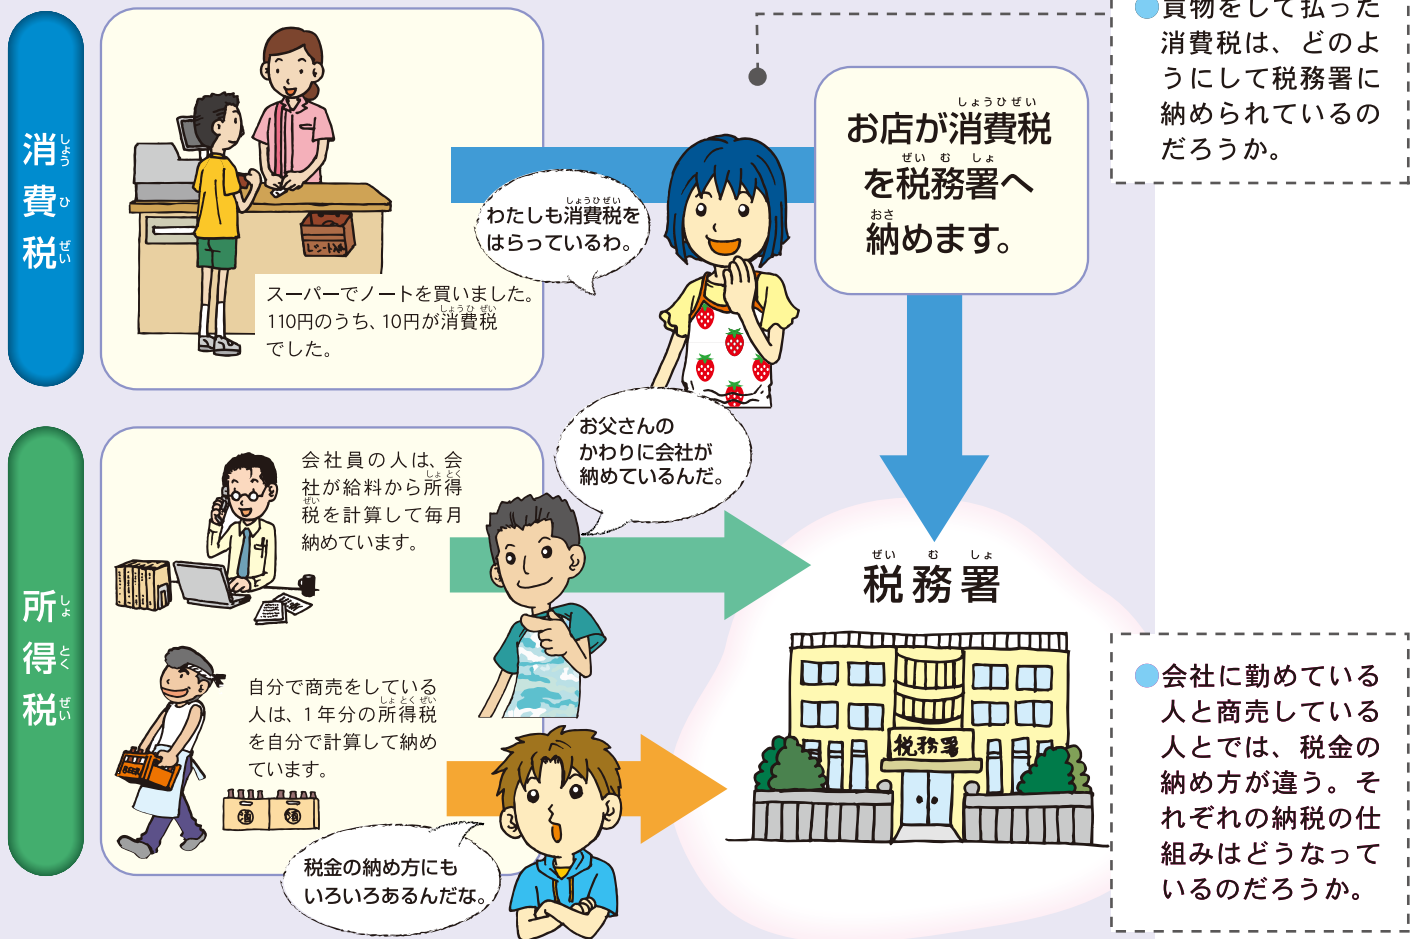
消費税

スーパーでノートを買いました。110円のうち、10円が消費税でした。

わたしも消費税をはらっているわ。

お店が消費税を税務署へ納めます。

貫物をして払った消費税は、どのようにして税務署に納められているのだろうか。

所得税

会社員の人は、会社が給料から所得税を計算して毎月納めています。

お父さんのかわりに会社が納めているんだ。

自分で商売をしている人は、１年分の所得税を自分で計算して納めています。

税金の納め方にもいろいろあるんだな。

税務署

税務署

会社に勤めている人と商売している人とでは、税金の納め方が違う。それぞれの納税の仕組みはどうなっているのだろうか。